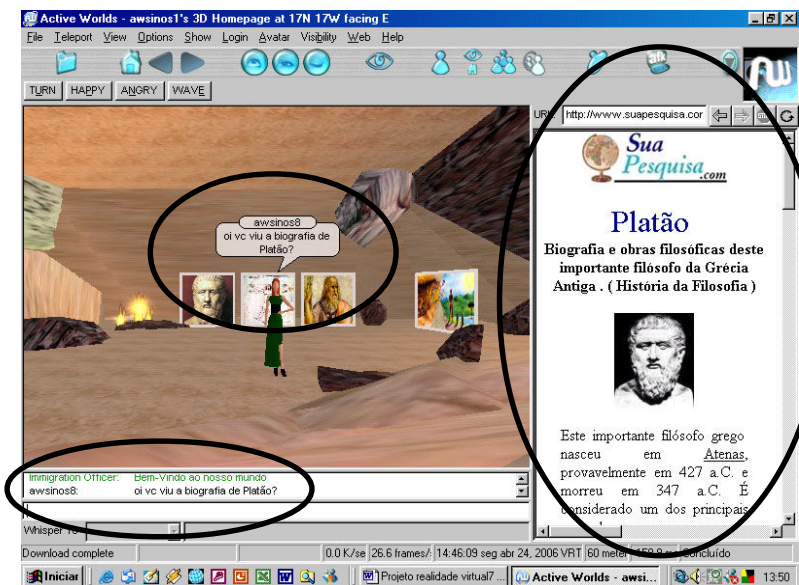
Active Worlds - awsinos1's 3D Homepage at 17N 17W facing E

File Teleport View Options Show Login Avatar Visibility Web Help

TURN HAPPY ANGRY WAVE

URL http://www.suapesquisa.cor

awsinos8
oi vc viu a biografia de Platão?

Sua Pesquisa.com

Platão

Biografia e obras filosóficas deste importante filósofo da Grécia Antiga . ( História da Filosofia )

Este importante filósofo grego nasceu em Atenas, provavelmente em 427 a.C. e morreu em 347 a.C. É considerado um dos principais

Immigration Officer: Bem-Vindo ao nosso mundo
awsinos8: oi vc viu a biografia de Platão?

Whisper To

Download complete | 0.0 K/se | 26.6 frames/ | 14:46:09 seg abr 24, 2006 VRT | 60 meter | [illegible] Concluído

Iniciar | Projeto realidade virtual7... | Active Worlds - awsi... | 13:50